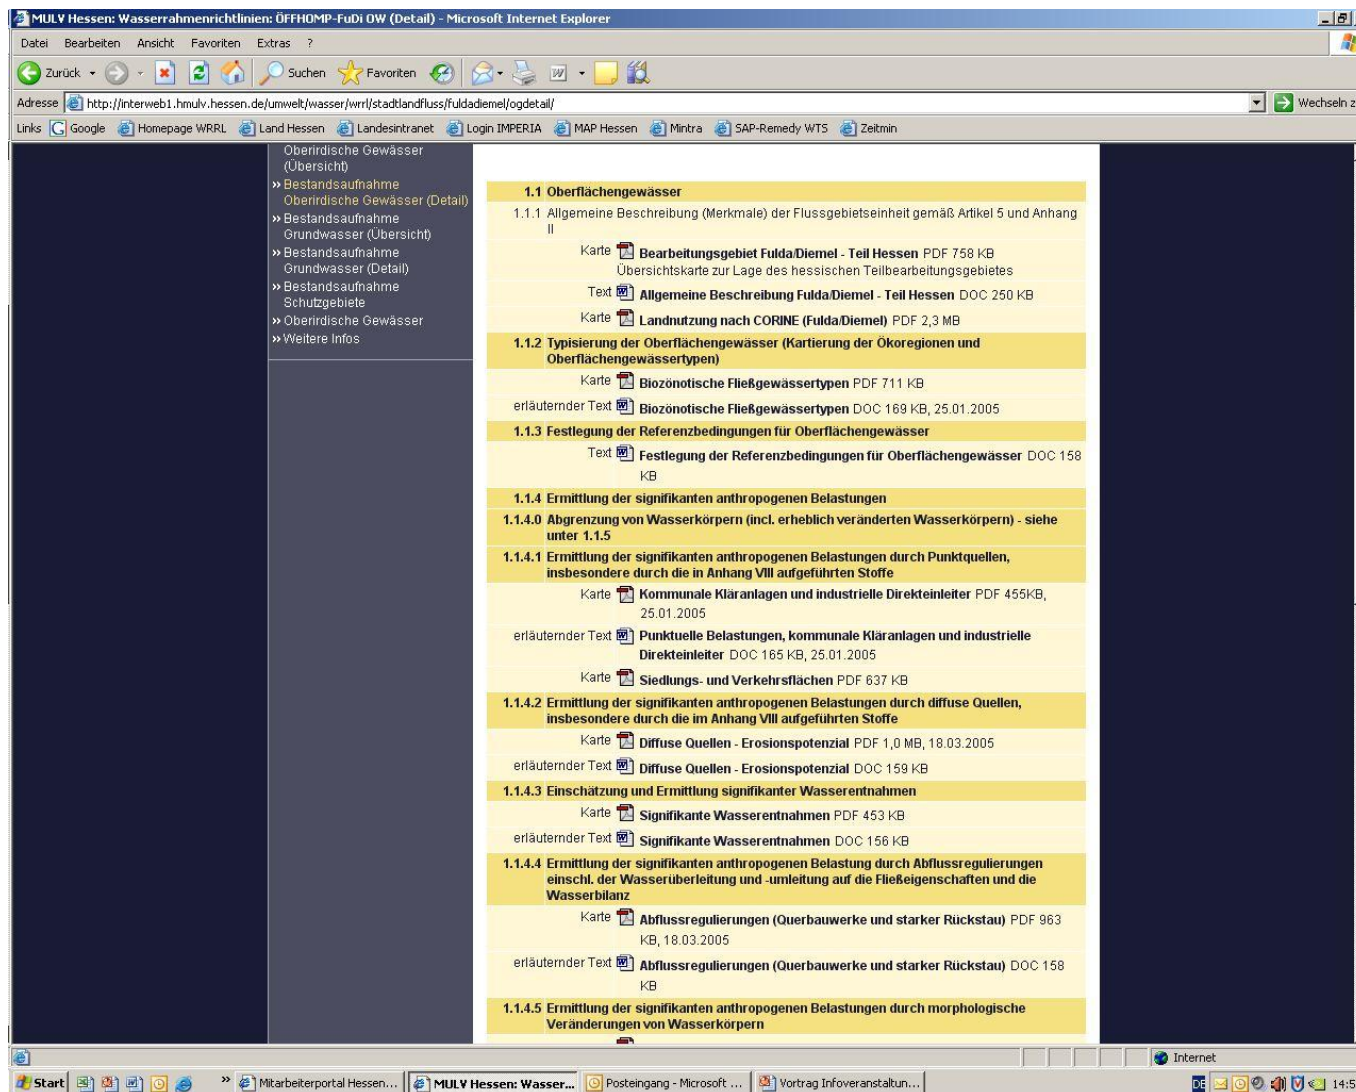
MULV Hessen: Wasserrahmenrichtlinien: ÖFFHOMP-FuDi OW (Detail) - Microsoft Internet Explorer

Datei Bearbeiten Ansicht Favoriten Extras ?

Zurück Suchen Favoriten

Adresse http://interweb1.hmulv.hessen.de/umwelt/wasser/wrrl/stadtlandfluss/fuldadiemel/ogdetail/ Wechseln z

Links Google Homepage WRRL Land Hessen Landesintranet Login IMPERIA MAP Hessen Mintra SAP-Remedy WTS Zeitmin

Oberirdische Gewässer (Übersicht)
» Bestandsaufnahme Oberirdische Gewässer (Detail)
» Bestandsaufnahme Grundwasser (Übersicht)
» Bestandsaufnahme Grundwasser (Detail)
» Bestandsaufnahme Schutzgebiete
» Oberirdische Gewässer
» Weitere Infos

1.1 Oberflächengewässer
1.1.1 Allgemeine Beschreibung (Merkmale) der Flussgebietseinheit gemäß Artikel 5 und Anhang II
Karte Bearbeitungsgebiet Fulda/Diemel - Teil Hessen PDF 758 KB
Übersichtskarte zur Lage des hessischen Teilbearbeitungsgebietes
Text Allgemeine Beschreibung Fulda/Diemel - Teil Hessen DOC 250 KB
Karte Landnutzung nach CORINE (Fulda/Diemel) PDF 2,3 MB
1.1.2 Typisierung der Oberflächengewässer (Kartierung der Ökoregionen und Oberflächengewässertypen)
Karte Biozönotische Fließgewässertypen PDF 711 KB
erläuternder Text Biozönotische Fließgewässertypen DOC 169 KB, 25.01.2005
1.1.3 Festlegung der Referenzbedingungen für Oberflächengewässer
Text Festlegung der Referenzbedingungen für Oberflächengewässer DOC 158 KB
1.1.4 Ermittlung der signifikanten anthropogenen Belastungen
1.1.4.0 Abgrenzung von Wasserkörpern (incl. erheblich veränderten Wasserkörpern) - siehe unter 1.1.5
1.1.4.1 Ermittlung der signifikanten anthropogenen Belastungen durch Punktquellen, insbesondere durch die in Anhang VIII aufgeführten Stoffe
Karte Kommunale Kläranlagen und industrielle Direkteinleiter PDF 455KB, 25.01.2005
erläuternder Text Punktuelle Belastungen, kommunale Kläranlagen und industrielle Direkteinleiter DOC 165 KB, 25.01.2005
Karte Siedlungs- und Verkehrsflächen PDF 637 KB
1.1.4.2 Ermittlung der signifikanten anthropogenen Belastungen durch diffuse Quellen, insbesondere durch die im Anhang VIII aufgeführten Stoffe
Karte Diffuse Quellen - Erosionspotenzial PDF 1,0 MB, 18.03.2005
erläuternder Text Diffuse Quellen - Erosionspotenzial DOC 159 KB
1.1.4.3 Einschätzung und Ermittlung signifikanter Wasserentnahmen
Karte Signifikante Wasserentnahmen PDF 453 KB
erläuternder Text Signifikante Wasserentnahmen DOC 156 KB
1.1.4.4 Ermittlung der signifikanten anthropogenen Belastung durch Abflussregulierungen einschl. der Wasserüberleitung und -umleitung auf die Fließeigenschaften und die Wasserbilanz
Karte Abflussregulierungen (Querbauwerke und starker Rückstau) PDF 963 KB, 18.03.2005
erläuternder Text Abflussregulierungen (Querbauwerke und starker Rückstau) DOC 158 KB
1.1.4.5 Ermittlung der signifikanten anthropogenen Belastungen durch morphologische Veränderungen von Wasserkörpern

Internet

Start Mitarbeiterportal Hessen... MULV Hessen: Wasser... Posteingang - Microsoft ... Vortrag Infoveranstaltun... DE 14:5